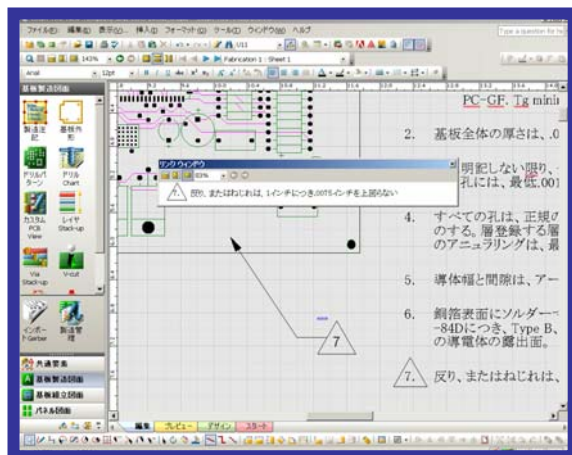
ファイル(F) 編集(E) 表示(V) 挿入(I) フォーマット(O) ツール(T) ウィンドウ(W) ヘルプ

Type a question for help

143%

Fabrication 1 : Sheet 1

Arial 12pt

基板製造図面

製造注記

基板外形

ドリルパターン

ドリル Chart

カスタム PCB View

レイヤ Stack-up

Via Stack-up

V-cut

インポートGerber

製造管理

共通要素

基板製造図面

基板組立図面

パネル図面

PC-GF, Tg mini

2. 基板全体の厚さは、.0

リンク ウィンドウ

83%

7 反り、またはねじれは、1インチにつき.0075インチを上回らない

明記しない限り、
孔には、最低.001

4. すべての孔は、正規の
のする。層登録する層
のアニュラリングは、最

5. 導体幅と間隙は、アー

6. 銅箔表面にソルダー
-84Dにつき、Type B、
の導電体の露出面。

7

7. 反り、またはねじれは、

編集 プレビュー デザイン スタート